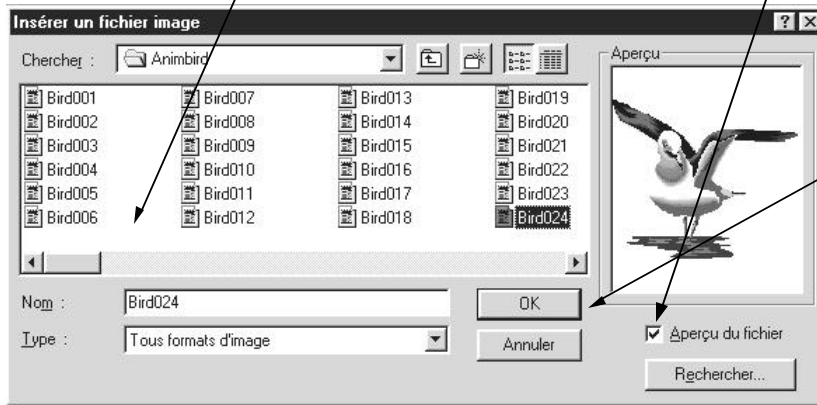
Insérer un fichier image

Chercher : Animbird

Aperçu

Bird001
Bird002
Bird003
Bird004
Bird005
Bird006

Bird007
Bird008
Bird009
Bird010
Bird011
Bird012

Bird013
Bird014
Bird015
Bird016
Bird017
Bird018

Bird019
Bird020
Bird021
Bird022
Bird023
Bird024

Nom : Bird024

OK

Type : Tous formats d'image

Annuler

Aperçu du fichier

Rechercher...